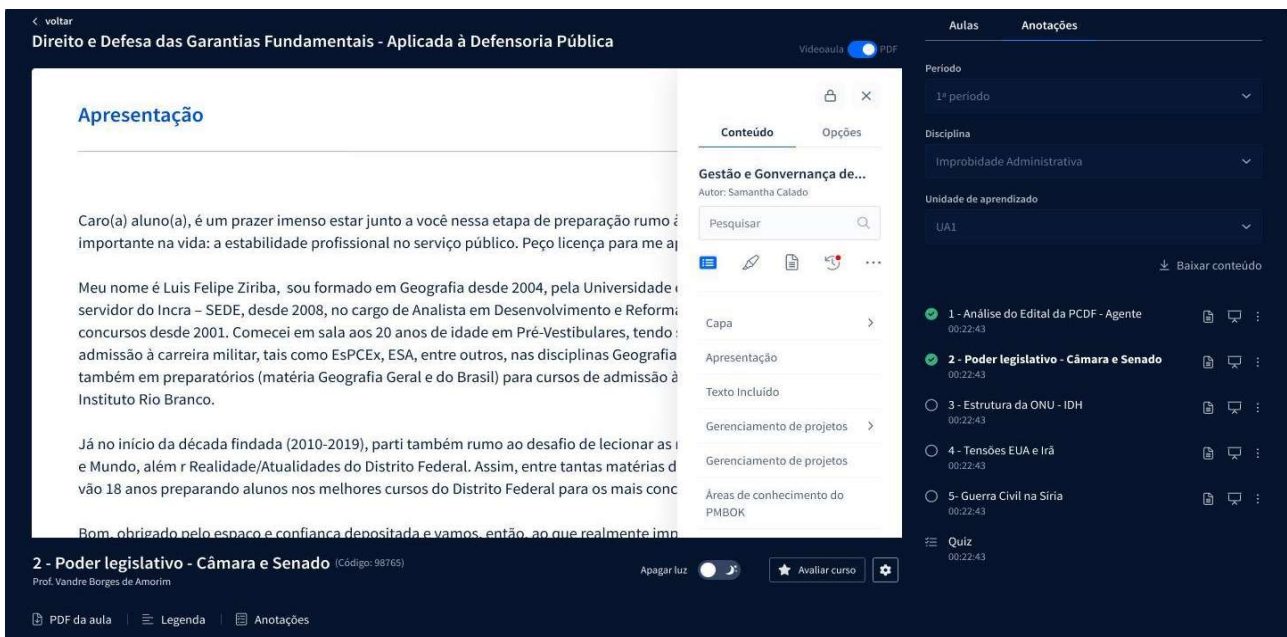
< voltar
Direito e Defesa das Garantias Fundamentais - Aplicada à Defensoria Pública

Videoaula PDF

Apresentação

Caro(a) aluno(a), é um prazer imenso estar junto a você nessa etapa de preparação rumo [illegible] importante na vida: a estabilidade profissional no serviço público. Peço licença para me a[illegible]

Meu nome é Luis Felipe Ziriba, sou formado em Geografia desde 2004, pela Universidade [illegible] servidor do Incra – SEDE, desde 2008, no cargo de Analista em Desenvolvimento e Reform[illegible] concursos desde 2001. Comecei em sala aos 20 anos de idade em Pré-Vestibulares, tendo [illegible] admissão à carreira militar, tais como EsPCEx, ESA, entre outros, nas disciplinas Geografia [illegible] também em preparatórios (matéria Geografia Geral e do Brasil) para cursos de admissão à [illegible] Instituto Rio Branco.

Já no início da década findada (2010-2019), parti também rumo ao desafio de lecionar as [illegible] e Mundo, além r Realidade/Atualidades do Distrito Federal. Assim, entre tantas matérias d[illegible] vão 18 anos preparando alunos nos melhores cursos do Distrito Federal para os mais conc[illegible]

Bom, obrigado pelo espaço e confiança depositada e vamos, então, ao que realmente imp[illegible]

Conteúdo Opções

Gestão e Gonvernança de...
Autor: Samantha Calado

Pesquisar

Capa
Apresentação
Texto Incluído
Gerenciamento de projetos
Gerenciamento de projetos
Áreas de conhecimento do PMBOK

2 - Poder legislativo - Câmara e Senado (Código: 98765)
Prof. Vandre Borges de Amorim

Apagar luz
Avaliar curso

PDF da aula | Legenda | Anotações

Aulas Anotações

Período
1º período
Disciplina
Improbidade Administrativa
Unidade de aprendizado
UA1

Baixar conteúdo

1 - Análise do Edital da PCDF - Agente
00:22:43
2 - Poder legislativo - Câmara e Senado
00:22:43
3 - Estrutura da ONU - IDH
00:22:43
4 - Tensões EUA e Irã
00:22:43
5- Guerra Civil na Síria
00:22:43
Quiz
00:22:43